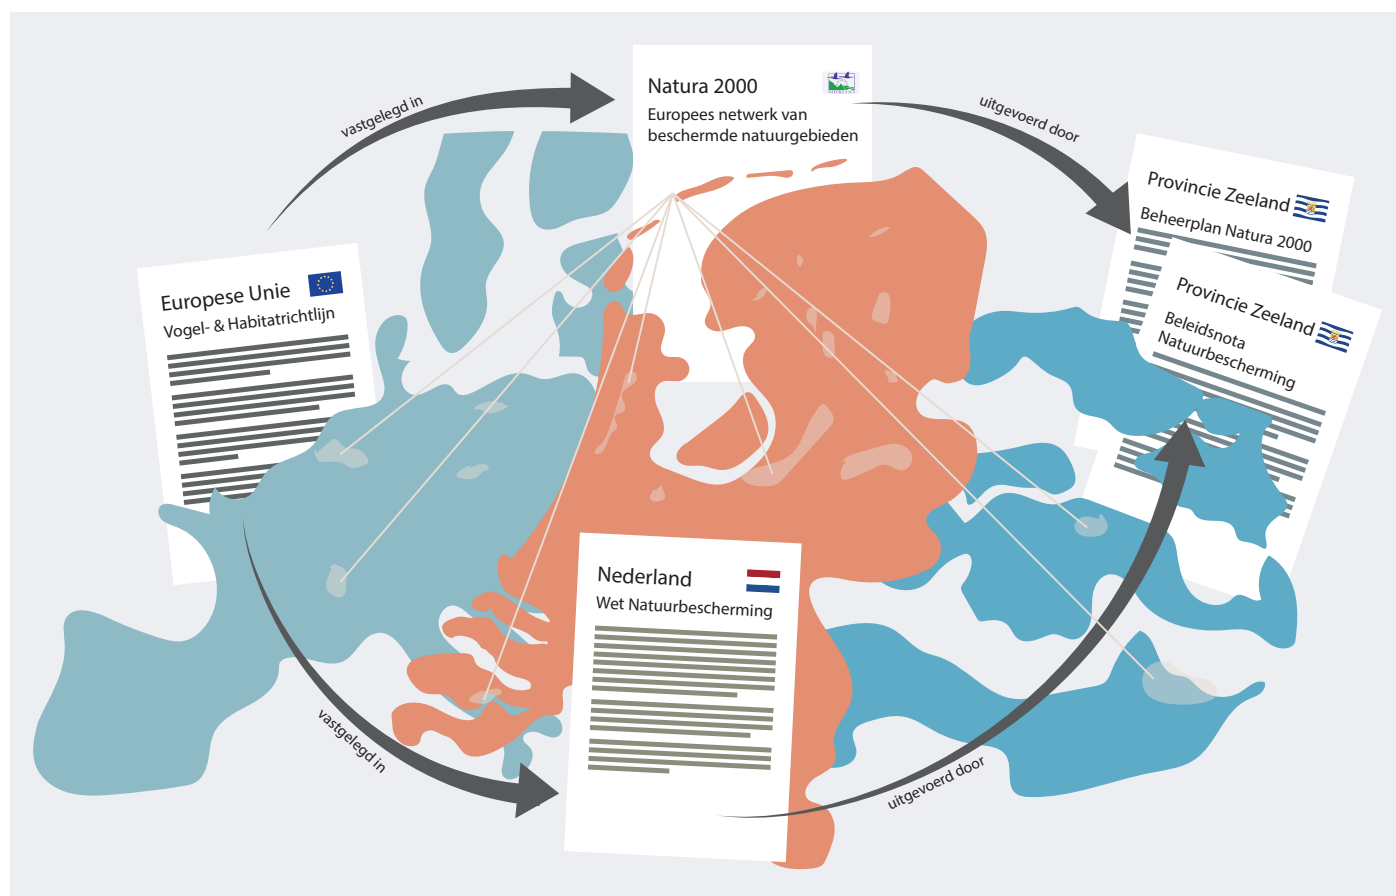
vastgelegd in

Natura 2000
Europees netwerk van beschermde natuurgebieden

uitgevoerd door

Provincie Zeeland
Beheerplan Natura 2000

Provincie Zeeland
Beleidsnota Natuurbescherming

Europese Unie
Vogel- & Habitatrichtlijn

Nederland
Wet Natuurbescherming

vastgelegd in

uitgevoerd door